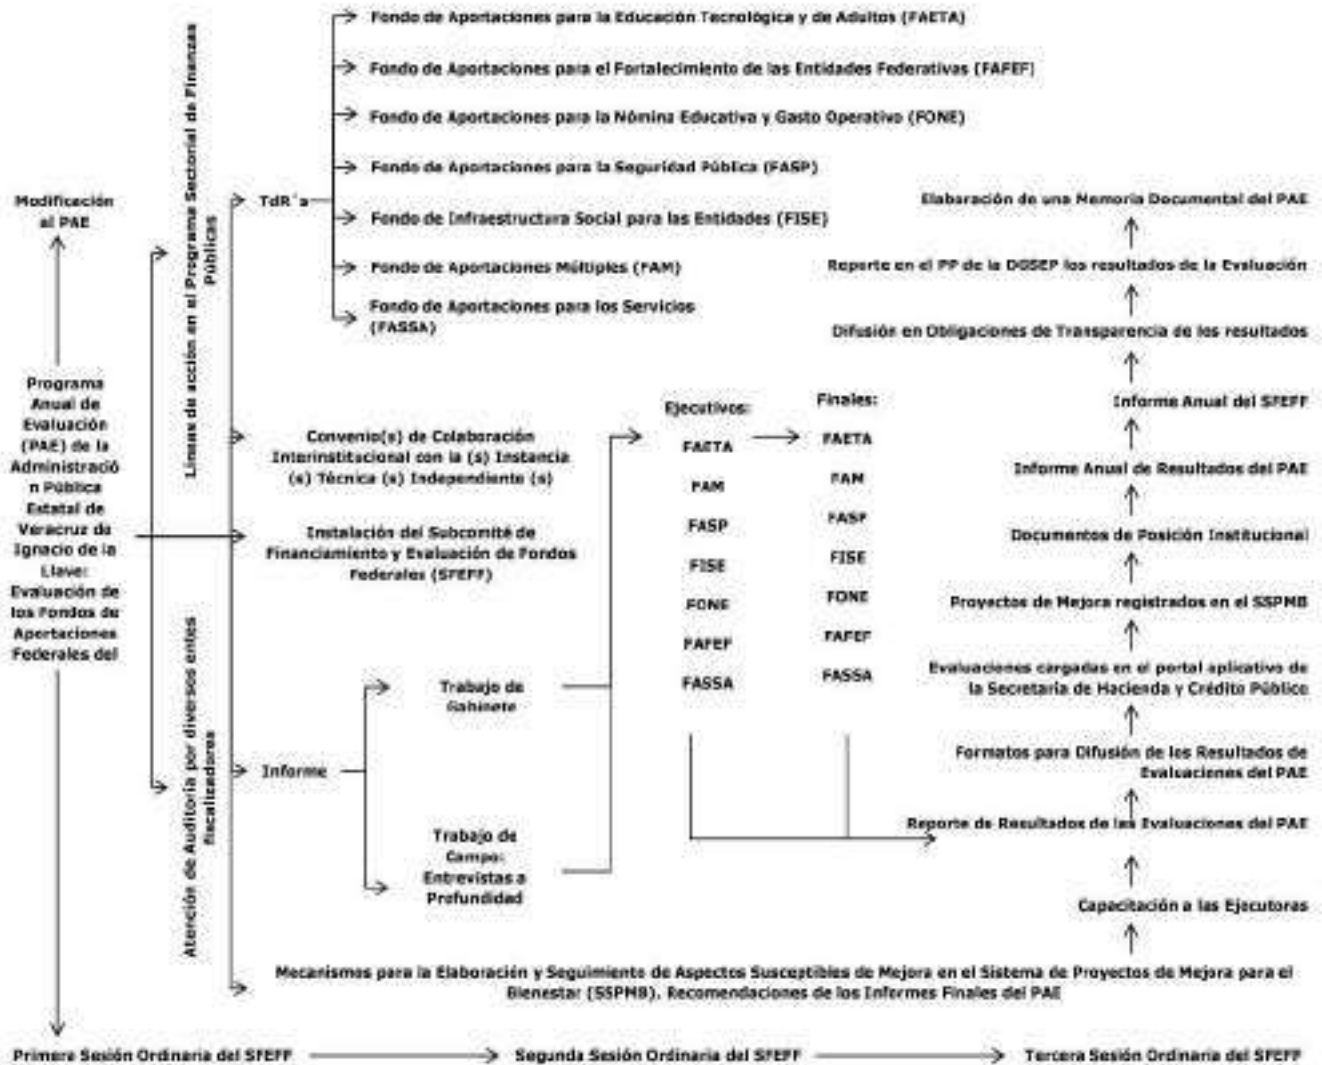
Modificación al PAE

Programa Anual de Evaluación (PAE) de la Administración Pública Estatal de Veracruz de Ignacio de la Llave: Evaluación de los Fondos de Aportaciones Federales del

Líneas de acción en el Programa Sectorial de Finanzas Públicas

Atención de Auditoría por diversos entes fiscalizadores

TdR´s

Fondo de Aportaciones para la Educación Tecnológica y de Adultos (FAETA)

Fondo de Aportaciones para el Fortalecimiento de las Entidades Federativas (FAFEF)

Fondo de Aportaciones para la Nómina Educativa y Gasto Operativo (FONE)

Fondo de Aportaciones para la Seguridad Pública (FASP)

Fondo de Infraestructura Social para las Entidades (FISE)

Fondo de Aportaciones Múltiples (FAM)

Fondo de Aportaciones para los Servicios (FASSA)

Convenio(s) de Colaboración Interinstitucional con la (s) Instancia (s) Técnica (s) Independiente (s)

Instalación del Subcomité de Financiamiento y Evaluación de Fondos Federales (SFEFF)

Informe

Trabajo de Gabinete

Trabajo de Campo: Entrevistas a Profundidad

Ejecutivos:
FAETA
FAM
FASP
FISE
FONE
FAFEF
FASSA

Finales:
FAETA
FAM
FASP
FISE
FONE
FAFEF
FASSA

Elaboración de una Memoria Documental del PAE

Reporte en el PP de la DGSEP los resultados de la Evaluación

Difusión en Obligaciones de Transparencia de los resultados

Informe Anual del SFEFF

Informe Anual de Resultados del PAE

Documentos de Posición Institucional

Proyectos de Mejora registrados en el SSPMB

Evaluaciones cargadas en el portal aplicativo de la Secretaría de Hacienda y Crédito Público

Formatos para Difusión de los Resultados de Evaluaciones del PAE

Reporte de Resultados de las Evaluaciones del PAE

Capacitación a las Ejecutoras

Mecanismos para la Elaboración y Seguimiento de Aspectos Susceptibles de Mejora en el Sistema de Proyectos de Mejora para el Bienestar (SSPMB). Recomendaciones de los Informes Finales del PAE

Primera Sesión Ordinaria del SFEFF

Segunda Sesión Ordinaria del SFEFF

Tercera Sesión Ordinaria del SFEFF